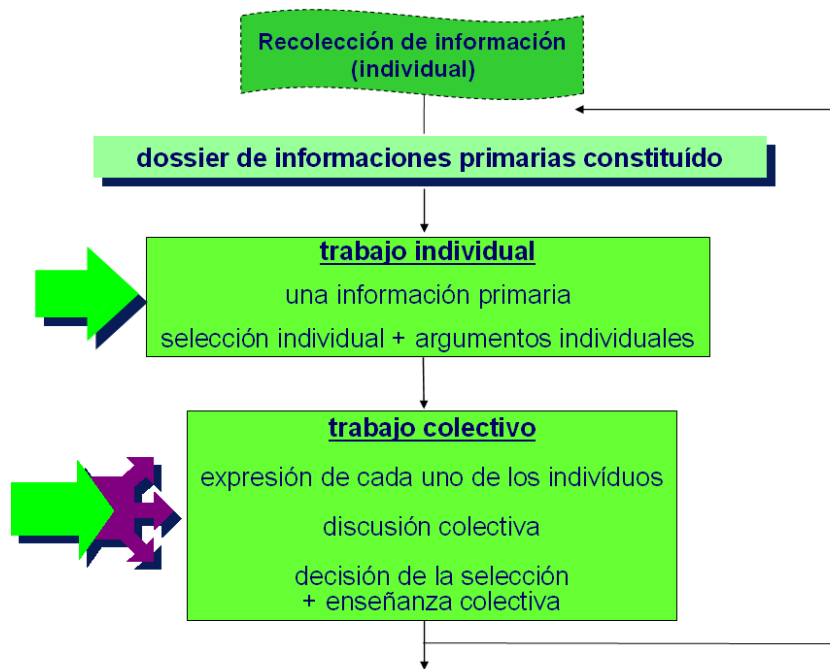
Recolección de información (individual)

dossier de informaciones primarias constituído

trabajo individual

una información primaria

selección individual + argumentos individuales

trabajo colectivo

expresión de cada uno de los indivíduos

discusión colectiva

decisión de la selección + enseñanza colectiva